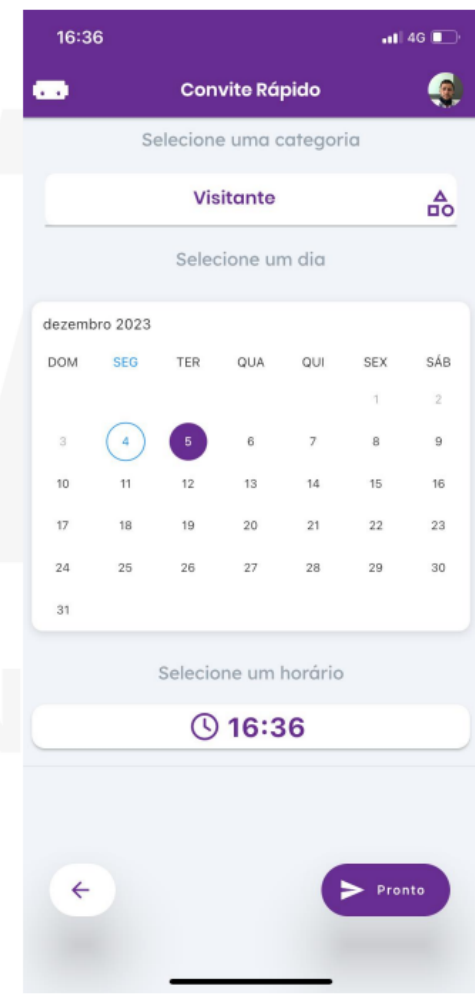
16:36
4G

Convite Rápido

Selecione uma categoria

Visitante

Selecione um dia

dezembro 2023

| DOM | SEG | TER | QUA | QUI | SEX | SÁB |
|---|---|---|---|---|---|---|
| | | | | | 1 | 2 |
| 3 | 4 | 5 | 6 | 7 | 8 | 9 |
| 10 | 11 | 12 | 13 | 14 | 15 | 16 |
| 17 | 18 | 19 | 20 | 21 | 22 | 23 |
| 24 | 25 | 26 | 27 | 28 | 29 | 30 |
| 31 | | | | | | |

Selecione um horário

16:36

Pronto